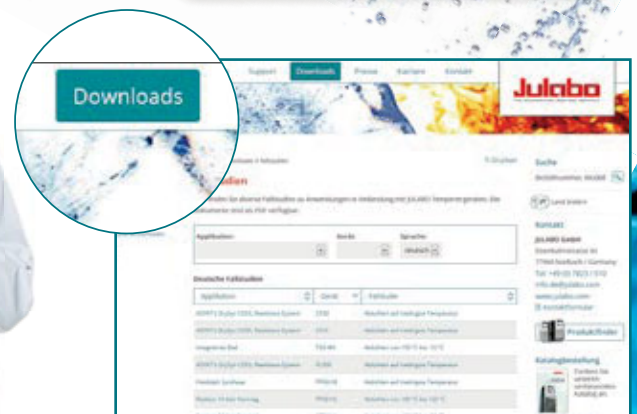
Downloads

Support Downloads Presse Karriere Kontakt

Julabo

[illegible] Fallstudien

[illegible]dien

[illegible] für diverse Fallstudien zu Anwendungen in Verbindung mit JULABO Temperiergeräten. Die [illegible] Dokumente sind als PDF verfügbar.

Applikation | Gerät | Sprache

deutsch

Deutsche Fallstudien

| Applikation | Gerät | Fallstudie |
|---|---|---|
| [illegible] | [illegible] | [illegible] |
| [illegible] | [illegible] | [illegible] |
| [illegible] | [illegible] | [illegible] |
| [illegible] | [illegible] | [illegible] |
| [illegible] | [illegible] | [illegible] |
| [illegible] | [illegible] | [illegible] |

Drucken

Suche

Bestellnummer, Modell

Land ändern

Kontakt

JULABO GmbH

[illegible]

77960 Seelbach / Germany

Tel. +49 (0) 7823 / 51-0

info.de@julabo.com

www.julabo.com

Kontaktformular

Produktfinder

Katalogbestellung

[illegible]